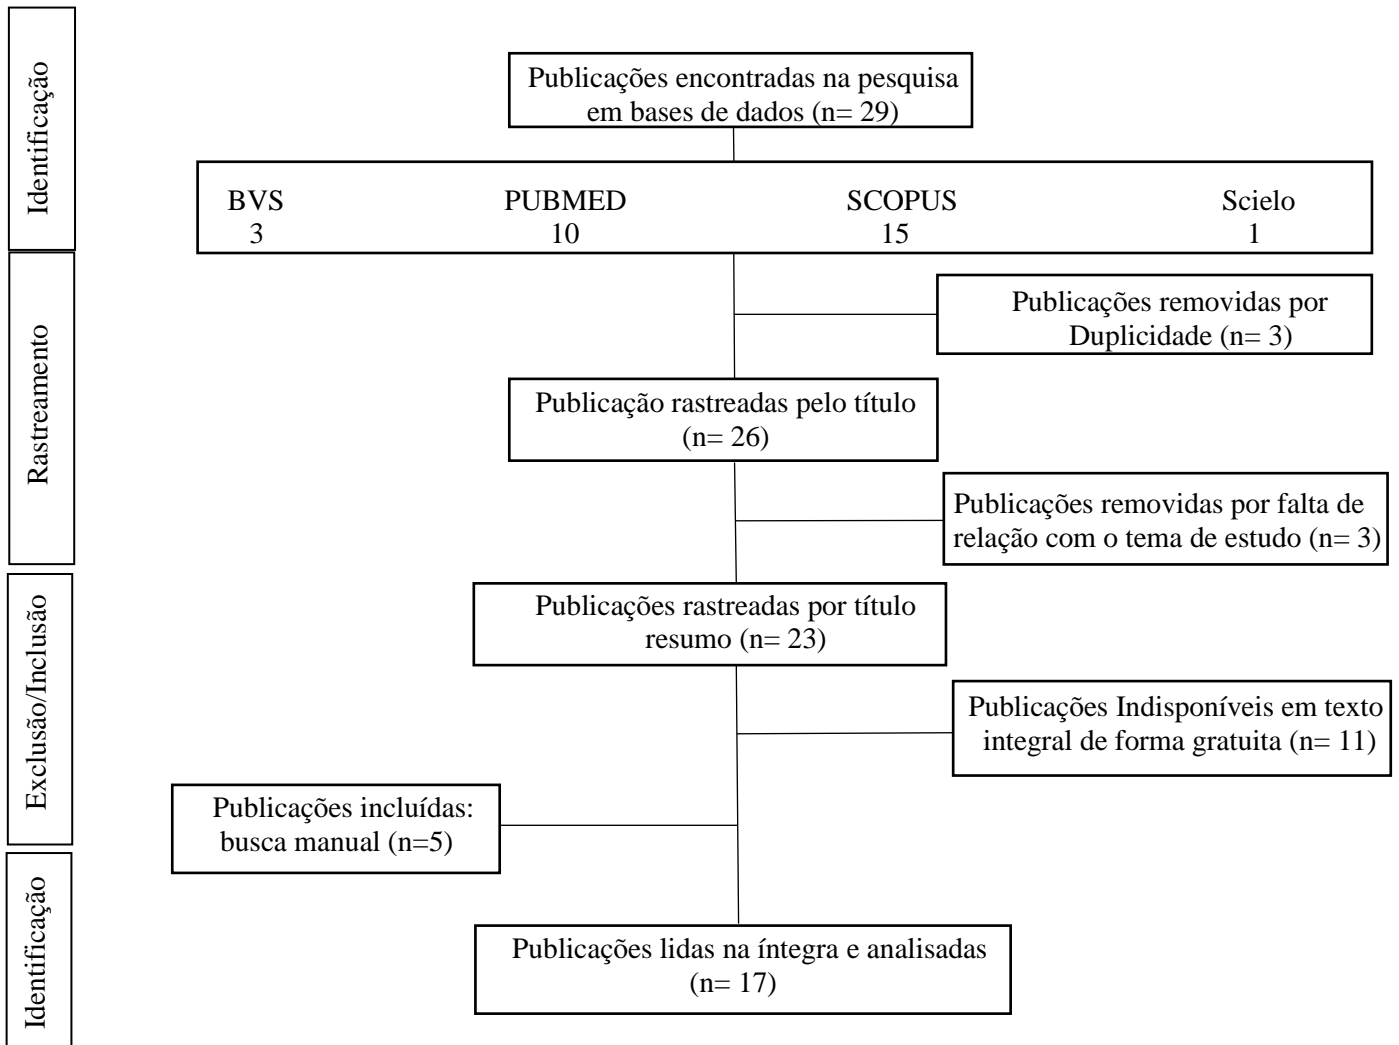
Identificação

Publicações encontradas na pesquisa em bases de dados (n= 29)

BVS
3

PUBMED
10

SCOPUS
15

Scielo
1

Rastreamento

Publicações removidas por Duplicidade (n= 3)

Publicação rastreadas pelo título (n= 26)

Publicações removidas por falta de relação com o tema de estudo (n= 3)

Exclusão/Inclusão

Publicações rastreadas por título resumo (n= 23)

Publicações Indisponíveis em texto integral de forma gratuita (n= 11)

Publicações incluídas: busca manual (n=5)

Identificação

Publicações lidas na íntegra e analisadas (n= 17)